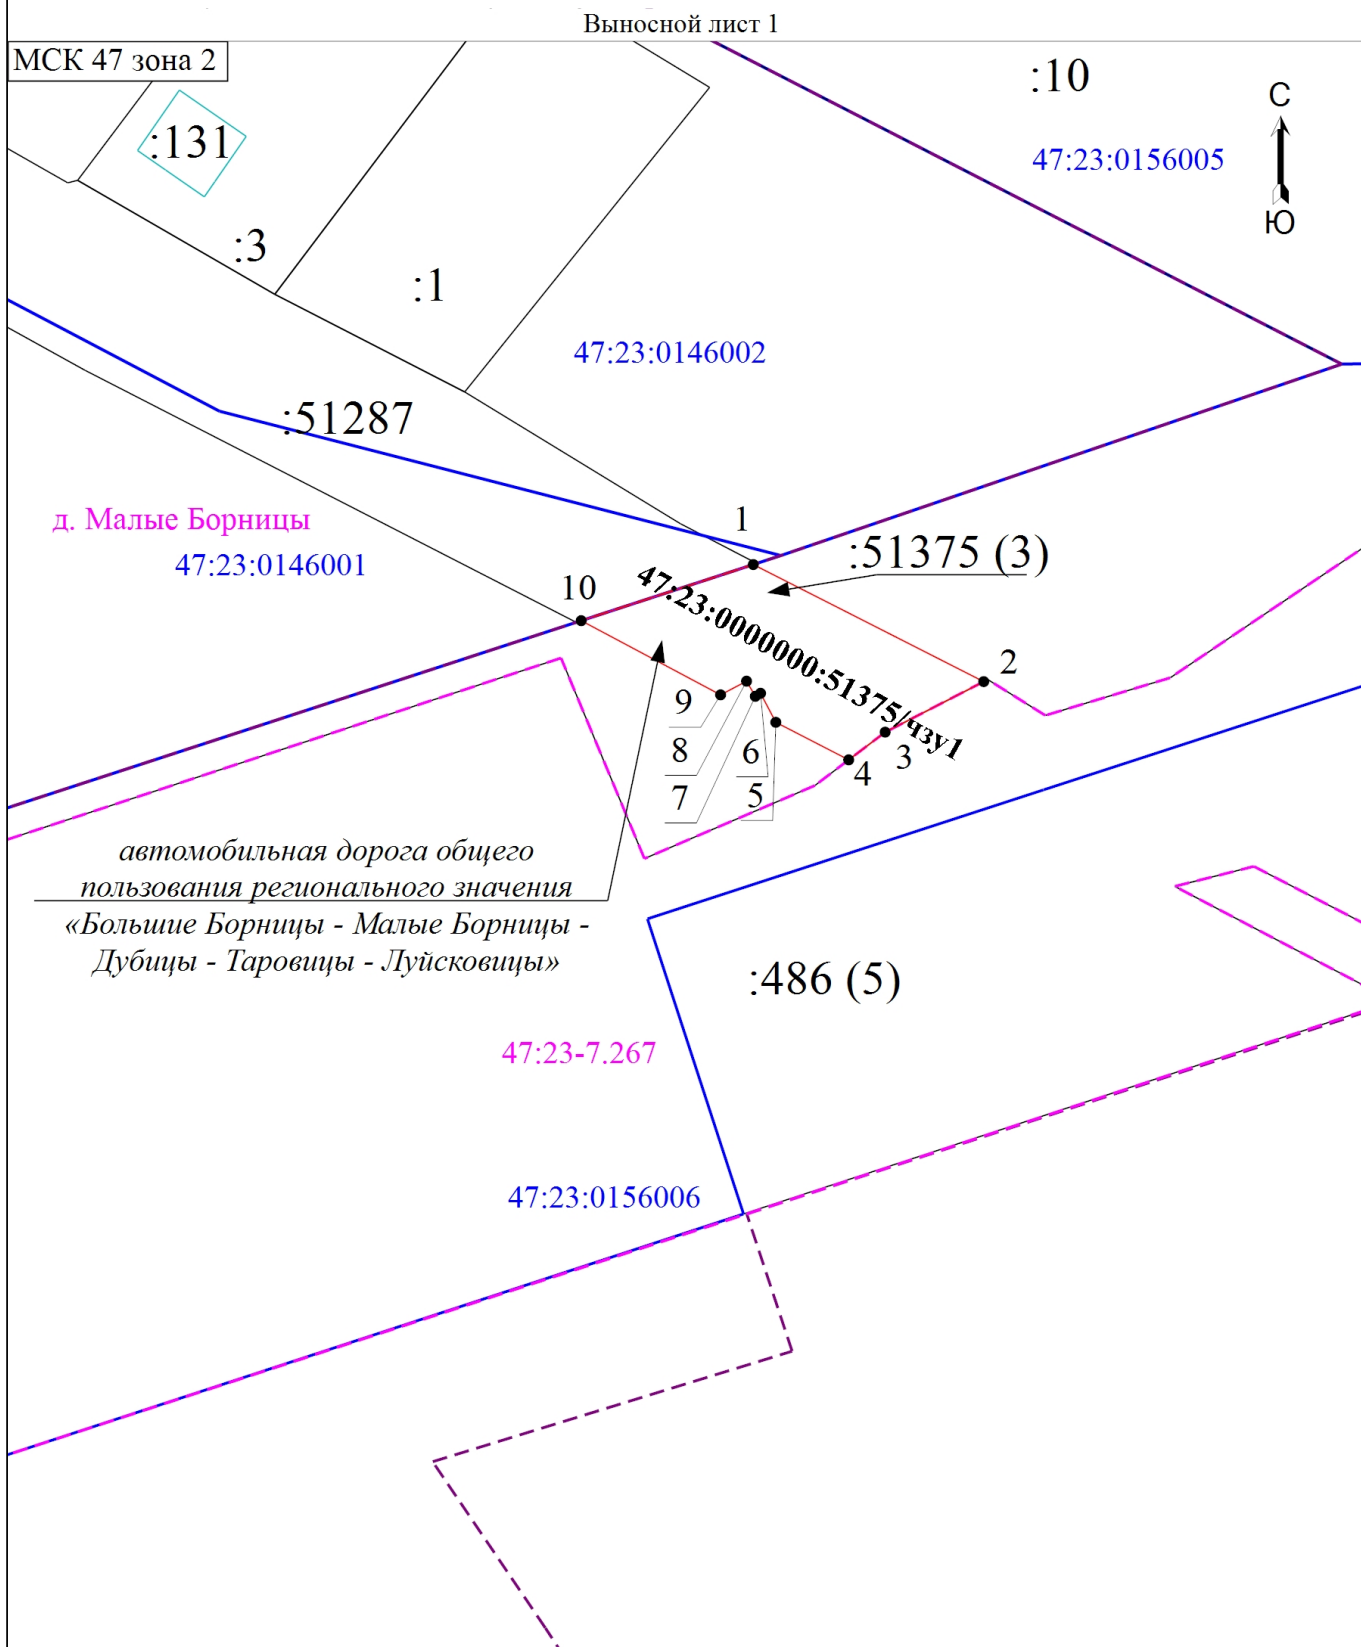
Выносной лист 1

МСК 47 зона 2

:131

:10

С

Ю

47:23:0156005

:3

:1

47:23:0146002

:51287

д. Малые Борницы

47:23:0146001

1

:51375 (3)

10

47:23:0000000:51375/чзу1

2

9

8

7

6

5

4

3

автомобильная дорога общего пользования регионального значения «Большие Борницы - Малые Борницы - Дубицы - Таровицы - Луйсковицы»

:486 (5)

47:23-7.267

47:23:0156006